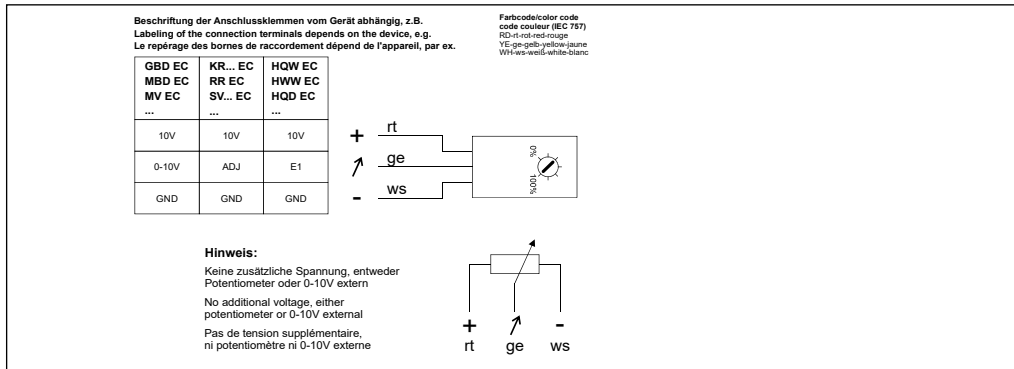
Beschriftung der Anschlussklemmen vom Gerät abhängig, z.B.
Labeling of the connection terminals depends on the device, e.g.
Le repérage des bornes de raccordement dépend de l'appareil, par ex.

Farbcode/color code
code couleur (IEC 757)
RD-rt-rot-red-rouge
YE-ge-gelb-yellow-jaune
WH-ws-weiß-white-blanc

| GBD EC<br>MBD EC<br>MV EC<br>... | KR... EC<br>RR EC<br>SV... EC<br>... | HQW EC<br>HWW EC<br>HQD EC<br>... |
|---|---|---|
| 10V | 10V | 10V |
| 0-10V | ADJ | E1 |
| GND | GND | GND |

+ rt
↗ ge
- ws

0%
100%

Hinweis:
Keine zusätzliche Spannung, entweder Potentiometer oder 0-10V extern

No additional voltage, either potentiometer or 0-10V external

Pas de tension supplémentaire, ni potentiomètre ni 0-10V externe

+ ↗ -
rt ge ws